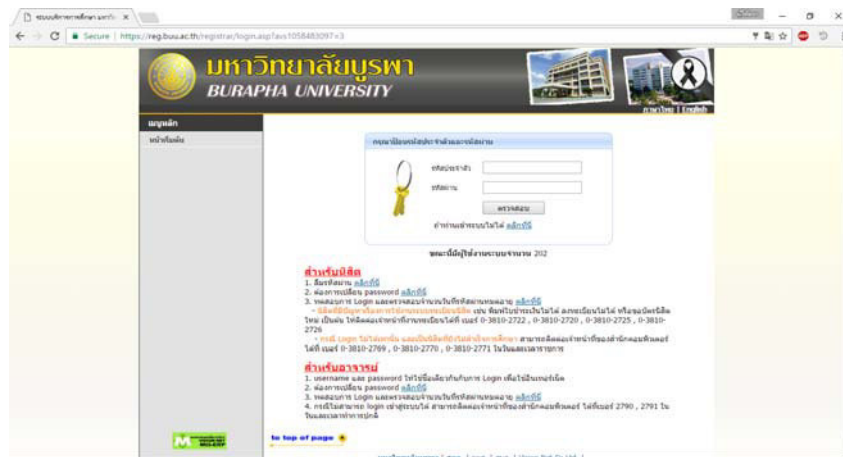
ระบบบริการการศึกษา มหาวิ ×

Secure | https://reg.buu.ac.th/registrar/login.asp?avs1058483097=3

มหาวิทยาลัยบูรพา
BURAPHA UNIVERSITY

ภาษาไทย | English

เมนูหลัก
หน้าเริ่มต้น

กรุณาป้อนรหัสประจำตัวและรหัสผ่าน

รหัสประจำตัว
รหัสผ่าน
ตรวจสอบ

เข้าระบบไม่ได้ คลิกที่นี่

ขณะนี้มีผู้ใช้งานระบบจำนวน 202

สำหรับนิสิต
1. ลืมรหัสผ่าน คลิกที่นี่
2. ต้องการเปลี่ยน password คลิกที่นี่
3. ทดสอบการ Login และตรวจสอบจำนวนนิสิตที่รหัสผ่านหมดอายุ คลิกที่นี่
- นิสิตที่มีปัญหาเกี่ยวกับการใช้งานระบบทะเบียนนิสิต เช่น พิมพ์ใบชำระเงินไม่ได้ ลงทะเบียนไม่ได้ หรือขอบัตรนิสิตใหม่ เป็นต้น ให้ติดต่อเจ้าหน้าที่งานทะเบียนได้ที่ เบอร์ 0-3810-2722 , 0-3810-2720 , 0-3810-2725 , 0-3810-2726
- กรณี Login ไม่ได้เลยหรือ และเป็นนิสิตที่เข้าใช้งานอินเทอร์เน็ต สามารถติดต่อเจ้าหน้าที่ของสำนักคอมพิวเตอร์ ได้ที่ เบอร์ 0-3810-2769 , 0-3810-2770 , 0-3810-2771 ในวันและเวลาราชการ

สำหรับอาจารย์
1. username และ password ให้ใช้ชื่อเดียวกันกับการ Login เพื่อใช้อินเทอร์เน็ต
2. ต้องการเปลี่ยน password คลิกที่นี่
3. ทดสอบการ Login และตรวจสอบจำนวนนิสิตที่รหัสผ่านหมดอายุ คลิกที่นี่
4. กรณีไม่สามารถ login เข้าสู่ระบบได้ สามารถติดต่อเจ้าหน้าที่ของสำนักคอมพิวเตอร์ ได้ที่เบอร์ 2790 , 2791 ในวันและเวลาราชการ

to top of page